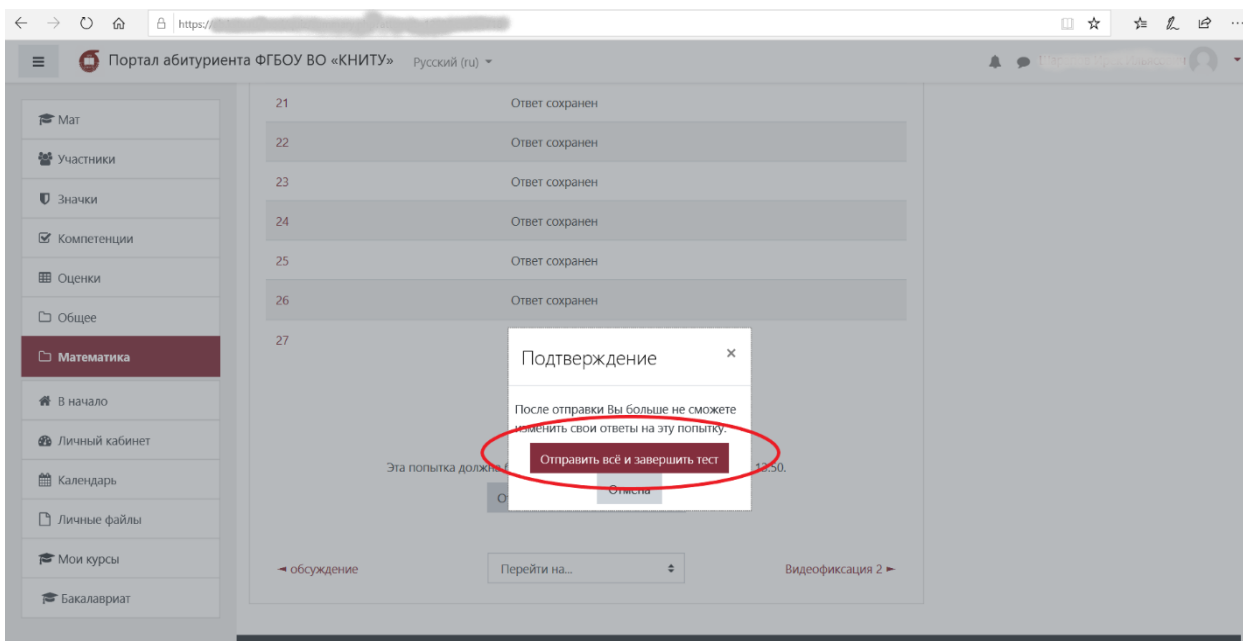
https://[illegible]

Портал абитуриента ФГБОУ ВО «КНИТУ» Русский (ru)

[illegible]

Мат
Участники
Значки
Компетенции
Оценки
Общее
Математика
В начало
Личный кабинет
Календарь
Личные файлы
Мои курсы
Бакалавриат

| | |
|---|---|
| 21 | Ответ сохранен |
| 22 | Ответ сохранен |
| 23 | Ответ сохранен |
| 24 | Ответ сохранен |
| 25 | Ответ сохранен |
| 26 | Ответ сохранен |
| 27 | |

Эта попытка долж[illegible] 13:50.

От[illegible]

Подтверждение ×

После отправки Вы больше не сможете изменить свои ответы на эту попытку.

Отправить всё и завершить тест

Отмена

◄ обсуждение

Перейти на...

Видеофиксация 2 ►